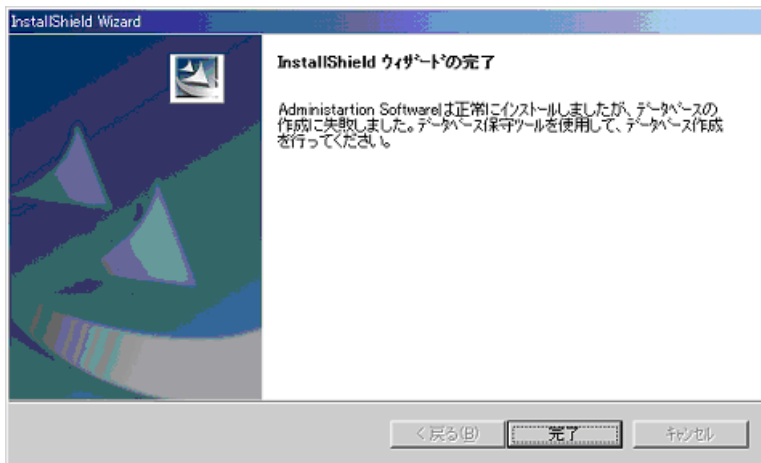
InstallShield Wizard

InstallShield ウィザードの完了

Administartion Softwareは正常にインストールしましたが、データベースの作成に失敗しました。データベース保守ツールを使用して、データベース作成を行ってください。

< 戻る(B)

完了

キャンセル